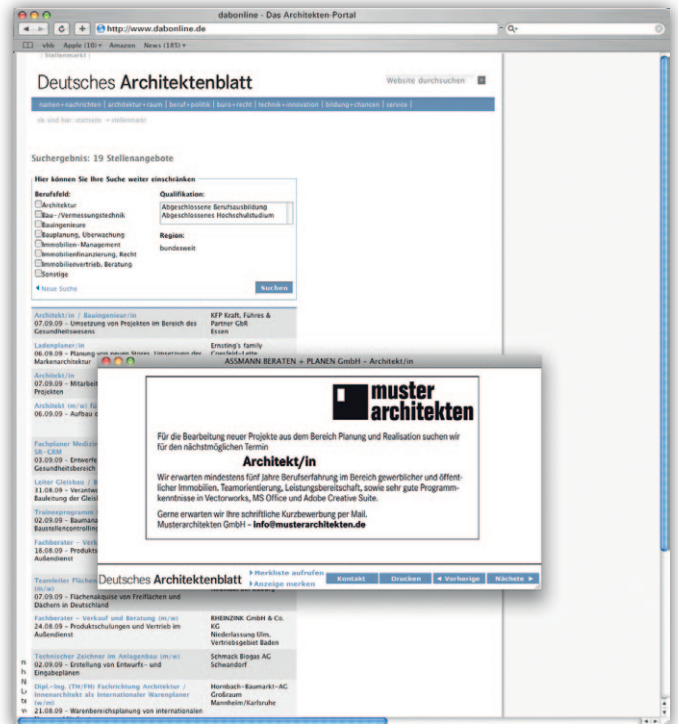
dabonline - Das Architekten-Portal

http://www.dabonline.de

vbb Apple (10) Amazon News (185)

Stellenmarkt

Deutsches Architektenblatt

Website durchsuchen

namen+nachrichten | architektur+raum | beruf+politik | bau+recht | technik+innovation | bildung+chancen | service

ok sind hier: startseite > stellenmarkt

Suchergebnis: 19 Stellenangebote

Hier können Sie Ihre Suche weiter einschränken

Berufsfeld:
Architektur
Bau-/Vermessungstechnik
Bauingenieure
Bauplanung, Überwachung
Immobilien-Management
Immobilienfinanzierung, Recht
Immobilienvertrieb, Beratung
Sonstige

Qualifikation:
Abgeschlossene Berufsausbildung
Abgeschlossenes Hochschulstudium

Region:
bundesweit

Neue Suche

Suchen

Architekt/in / Bauingenieur/in
07.09.09 - Umsetzung von Projekten im Bereich des Gesundheitswesens
KFP Kraft, Führes & Partner GbR
Essen

Ladenplaner/in
06.09.09 - Planung von neuen Stores, Umsetzung der Markenarchitektur
Ernsting's family
Coesfeld-Lette

Architekt/in
07.09.09 - Mitarbeit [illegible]
Projekten

Architekt (m/w) fü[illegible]
06.09.09 - Aufbau d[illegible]

Fachplaner Medizi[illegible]
SR-CRM
03.09.09 - Entwerfe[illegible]
Gesundheitsbereich

Leiter Gleisbau / B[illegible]
11.08.09 - Verantw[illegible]
Bauleitung der Gleis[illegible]

Traineeprogramm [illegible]
02.09.09 - Bauman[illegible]
Baustellencontrolling

Fachberater - Verk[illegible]
18.08.09 - Produkts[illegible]
Außendienst

Teamleiter Flächen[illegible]
(m/w)
07.09.09 - Flächenakquise von Freiflächen und Dächern in Deutschland

Fachberater - Verkauf und Beratung (m/w)
24.08.09 - Produktschulungen und Vertrieb im Außendienst
RHEINZINK GmbH & Co. KG
Niederlassung Ulm, Vertriebsgebiet Baden

Technischer Zeichner im Anlagenbau (m/w)
02.09.09 - Erstellung von Entwurfs- und Eingabeplänen
Schmack Biogas AG
Schwandorf

Dipl.-Ing. (TH/FH) Fachrichtung Architektur / Innenarchitekt als Internationaler Warenplaner (m/w)
21.08.09 - Warenbereichsplanung von internationalen
Hornbach-Baumarkt-AG
Großraum Mannheim/Karlsruhe

ASSMANN BERATEN + PLANEN GmbH - Architekt/in

muster architekten

Für die Bearbeitung neuer Projekte aus dem Bereich Planung und Realisation suchen wir für den nächstmöglichen Termin

Architekt/in

Wir erwarten mindestens fünf Jahre Berufserfahrung im Bereich gewerblicher und öffentlicher Immobilien, Teamorientierung, Leistungsbereitschaft, sowie sehr gute Programmkenntnisse in Vectorworks, MS Office und Adobe Creative Suite.

Gerne erwarten wir Ihre schriftliche Kurzbewerbung per Mail.
Musterarchitekten GmbH - info@musterarchitekten.de

Deutsches Architektenblatt

Merkliste aufrufen
Anzeige merken

Kontakt

Drucken

◄ Vorherige

Nächste ►